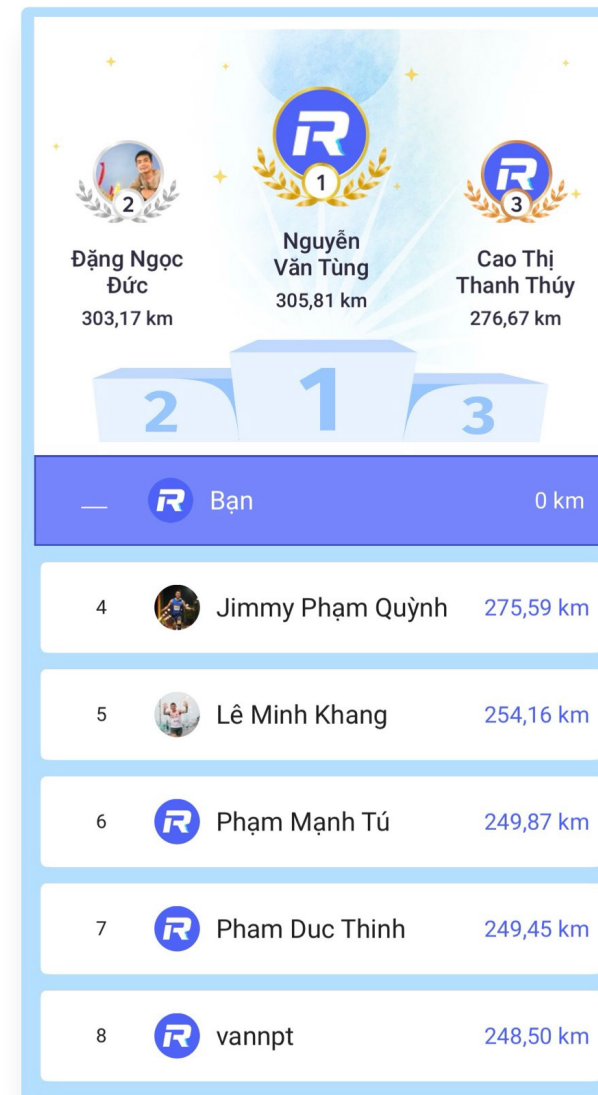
2
Đặng Ngọc Đức
303,17 km

1
Nguyễn Văn Tùng
305,81 km

3
Cao Thị Thanh Thúy
276,67 km

2 1 3

— Bạn 0 km

| | | |
|---|---|---|
| 4 | Jimmy Phạm Quỳnh | 275,59 km |
| 5 | Lê Minh Khang | 254,16 km |
| 6 | Phạm Mạnh Tú | 249,87 km |
| 7 | Pham Duc Thinh | 249,45 km |
| 8 | vannpt | 248,50 km |